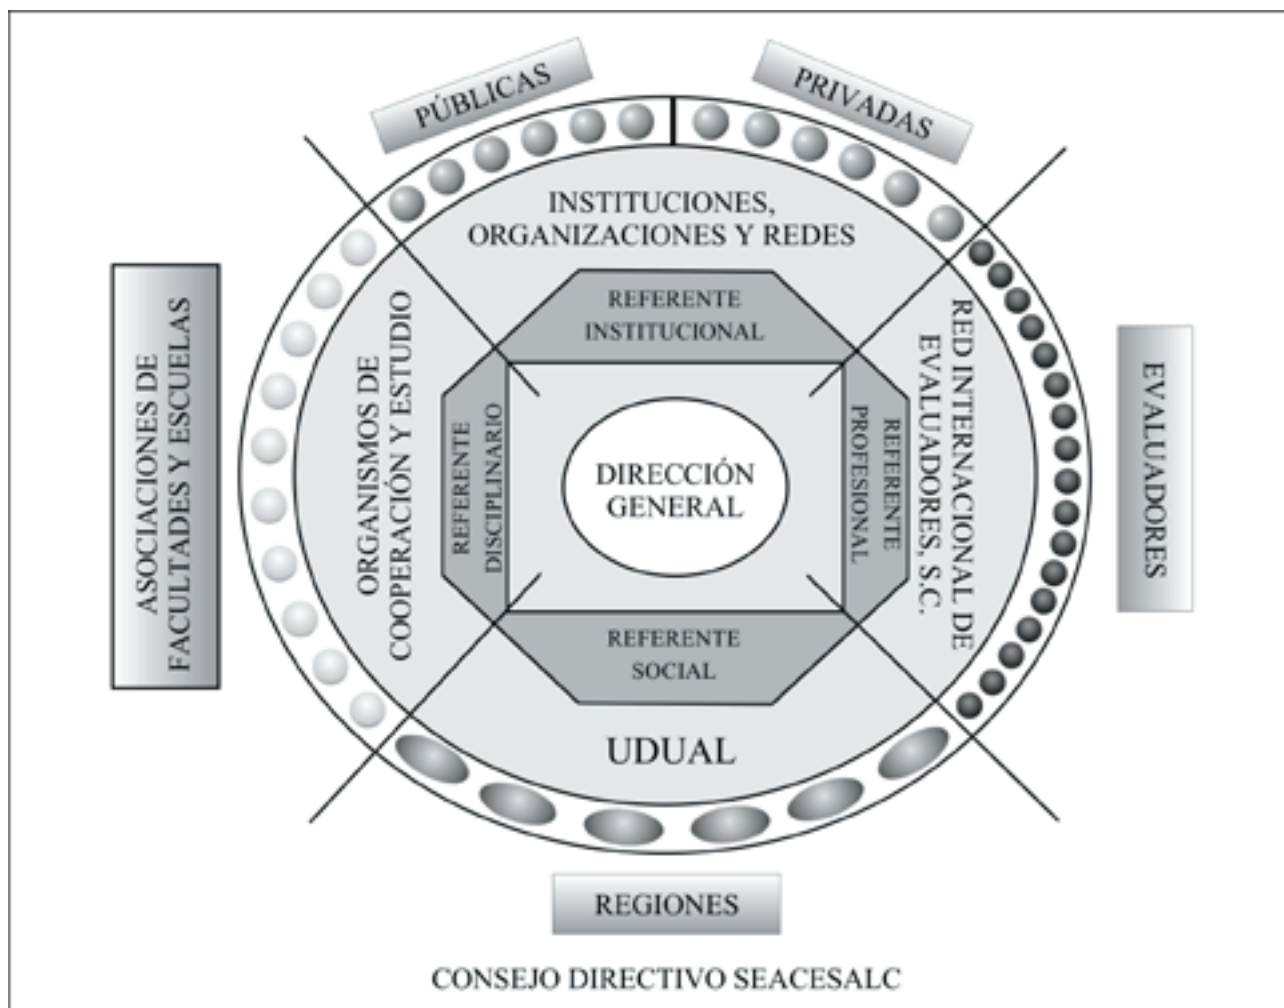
PÚBLICAS

PRIVADAS

INSTITUCIONES, ORGANIZACIONES Y REDES

ASOCIACIONES DE FACULTADES Y ESCUELAS

ORGANISMOS DE COOPERACIÓN Y ESTUDIO

REFERENTE INSTITUCIONAL

REFERENTE DISCIPLINARIO

DIRECCIÓN GENERAL

REFERENTE PROFESIONAL

REFERENTE SOCIAL

RED INTERNACIONAL DE EVALUADORES, S.C.

EVALUADORES

UDUAL

REGIONES

CONSEJO DIRECTIVO SEACESALC